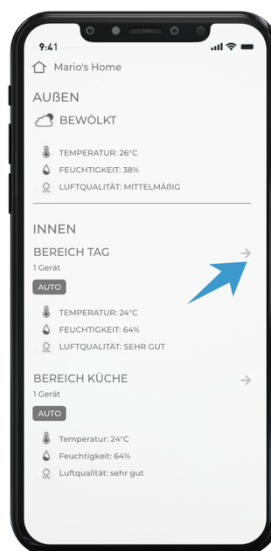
9:41

Mario's Home

AUßEN

BEWÖLKT

TEMPERATUR: 26°C
FEUCHTIGKEIT: 38%
LUFTQUALITÄT: MITTELMÄßIG

INNEN

BEREICH TAG
1 Gerät
AUTO

TEMPERATUR: 24°C
FEUCHTIGKEIT: 64%
LUFTQUALITÄT: SEHR GUT

BEREICH KÜCHE
1 Gerät
AUTO

Temperatur: 24°C
Feuchtigkeit: 64%
Luftqualität: sehr gut